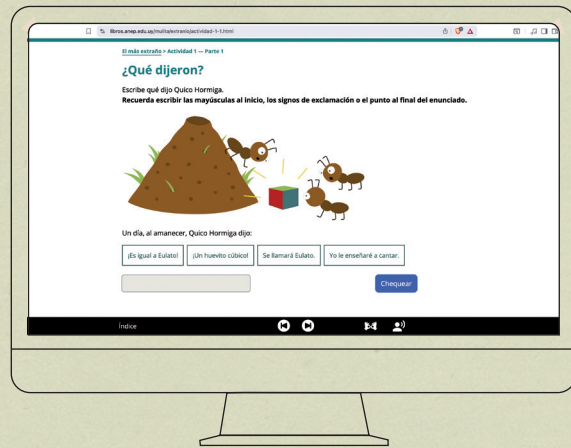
libros.anep.edu.uy/multia/extrano/actividad-1-1.html

El más extraño > Actividad 1 — Parte 1

¿Qué dijeron?

Escribe qué dijo Quico Hormiga.
Recuerda escribir las mayúsculas al inicio, los signos de exclamación o el punto al final del enunciado.

Un día, al amanecer, Quico Hormiga dijo:

¡Es igual a Eulato!
¡Un huevito cúbico!
Se llamará Eulato.
Yo le enseñaré a cantar.

Chequear

Índice